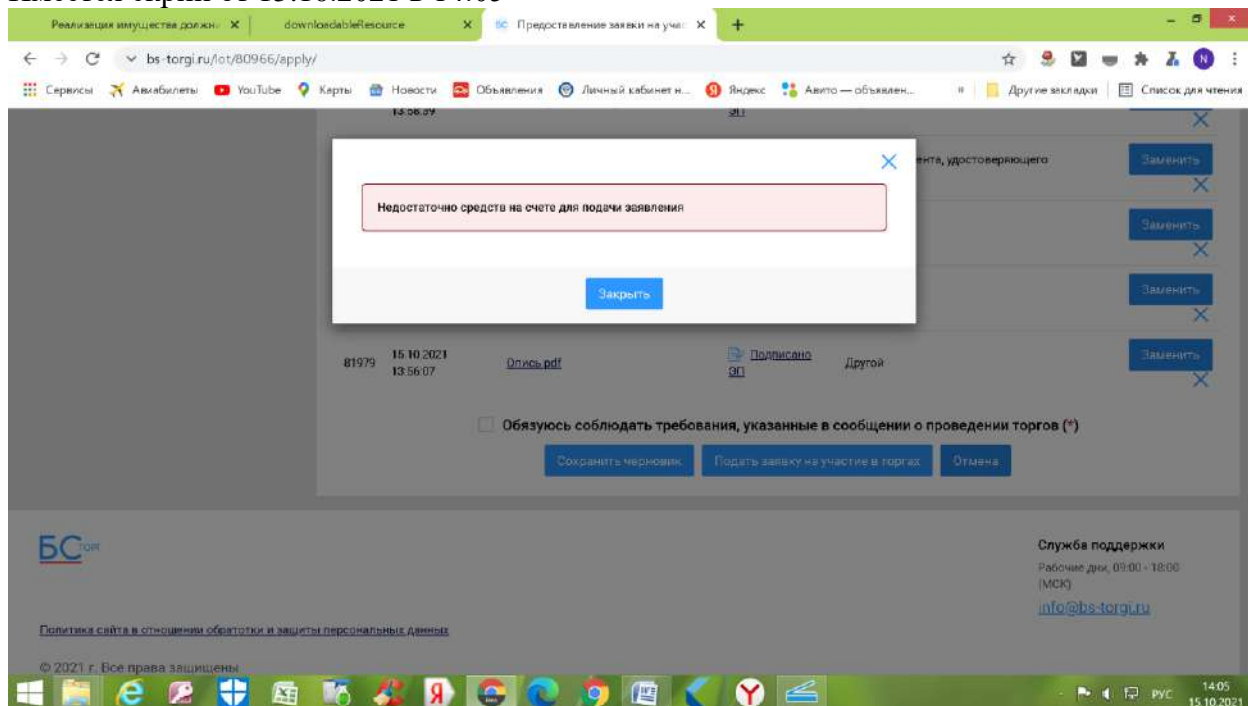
Реализация имущества должн ×
downloadableResource ×
Предоставление заявки на учас ×
+

bs-torgi.ru/lot/80966/apply/

Сервисы Авиабилеты YouTube Карты Новости Объявления Личный кабинет н... Яндекс Авито — объявлен... Другие закладки Список для чтения

13:56:39
ЭП

ента, удостоверяющего
Заменить

Недостаточно средств на счете для подачи заявления

Заменить

Закрыть

Заменить

81979 15.10.2021 13:56:07 Опись.pdf Подписано ЭП Другой Заменить

Обязуюсь соблюдать требования, указанные в сообщении о проведении торгов (*)

Сохранить черновик Подать заявку на участие в торгах Отмена

БС торг

Служба поддержки
Рабочие дни, 09:00 - 18:00 (МСК)
info@bs-torgi.ru

Политика сайта в отношении обработки и защиты персональных данных

© 2021 г. Все права защищены

РУС 14:05 15.10.2021